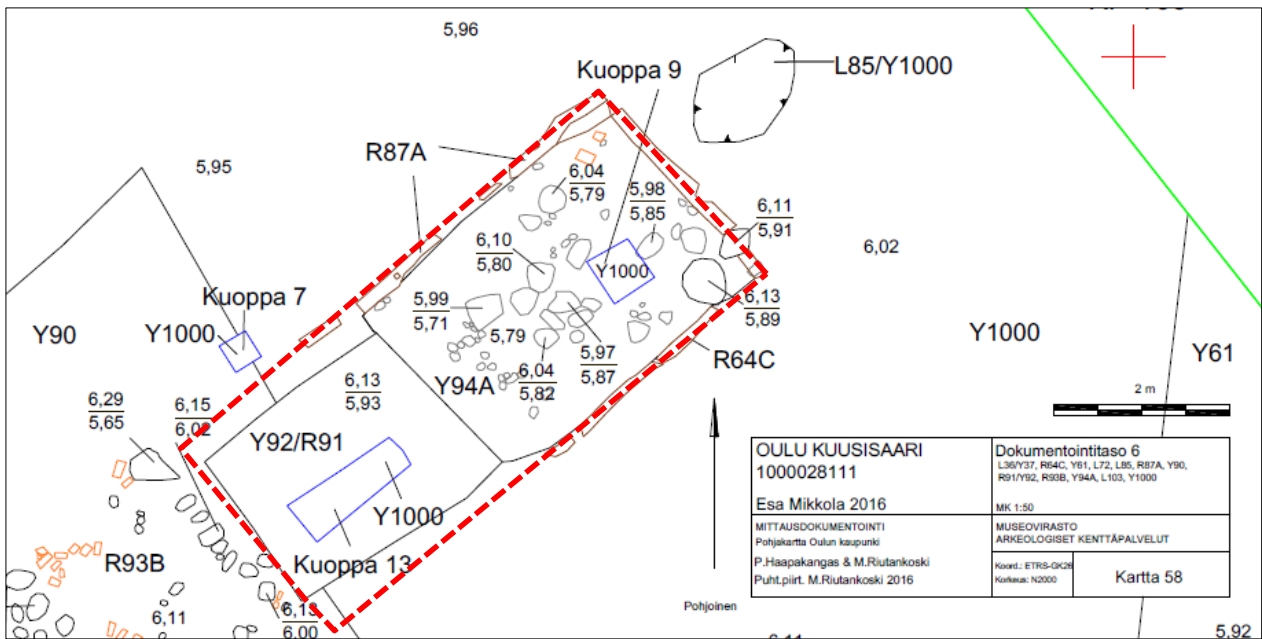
5,96

Kuoppa 9

L85/Y1000

R87A

5,95

$\frac{6,04}{5,79}$

$\frac{5,98}{5,85}$

$\frac{6,11}{5,91}$

$\frac{6,10}{5,80}$

Y1000

6,02

Kuoppa 7

$\frac{5,99}{5,71}$

5,79

$\frac{6,13}{5,89}$

Y90

Y1000

Y1000

Y61

$\frac{6,04}{5,82}$

$\frac{5,97}{5,87}$

R64C

$\frac{6,13}{5,93}$

Y94A

$\frac{6,29}{5,65}$

$\frac{6,15}{6,02}$

2 m

Y92/R91

Y1000

R93B

Kuoppa 13

6,11

$\frac{6,13}{6,00}$

Pohjoinen

6,11

5,92

| OULU KUUSISAARI 1000028111 Esa Mikkola 2016 | Dokumentointitaso 6 L36/Y37, R64C, Y61, L72, L85, R87A, Y90, R91/Y92, R93B, Y94A, L103, Y1000 MK 1:50 |
|---|---|
| MITTAUSDOKUMENTOINTI Pohjakartta Oulun kaupunki P.Haapakangas & M.Riutankoski Puht.piirt. M.Riutankoski 2016 | MUSEOVIRASTO ARKEOLOGISET KENTTÄPALVELUT |
| Koord.: ETRS-GK26 Korkeus: N2000 | Kartta 58 |